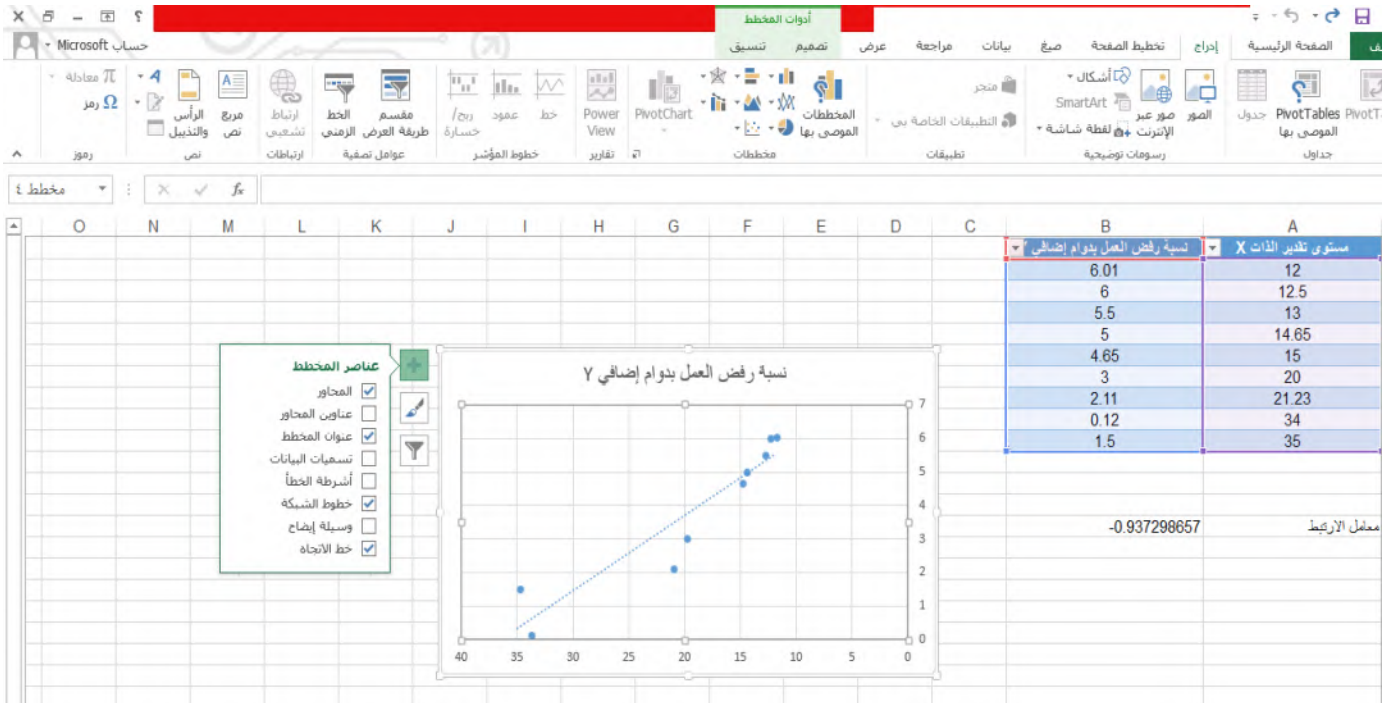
أدوات المخطط

ملف الصفحة الرئيسية إدراج تخطيط الصفحة صيغ بيانات مراجعة عرض تصميم تنسيق

حساب Microsoft

PivotTable PivotTables الموصى بها جدول
جداول

الصور صور عبر الإنترنت أشكال SmartArt لقطة شاشة
رسومات توضيحية

متجر التطبيقات الخاصة بي
تطبيقات

المخططات الموصى بها
مخططات

PivotChart

Power View
تقارير

خط عمود ربح/خسارة
خطوط المؤشر

مقسم طريقة العرض الخط الزمني
عوامل تصفية

ارتباط تشعبي
ارتباطات

مربع نص الرأس والتذييل
نص

معادلة رمز
رموز

مخطط ٤

| A | B |
|---|---|
| مستوى تقدير الذات X | نسبة رفض العمل بدوام إضافي Y |
| 12 | 6.01 |
| 12.5 | 6 |
| 13 | 5.5 |
| 14.65 | 5 |
| 15 | 4.65 |
| 20 | 3 |
| 21.23 | 2.11 |
| 34 | 0.12 |
| 35 | 1.5 |

معامل الارتباط -0.937298657

عناصر المخطط
المحاور
عناوين المحاور
عنوان المخطط
تسميات البيانات
أشرطة الخطأ
خطوط الشبكة
وسيلة إيضاح
خط الاتجاه

نسبة رفض العمل بدوام إضافي Y

7
6
5
4
3
2
1
0

40 35 30 25 20 15 10 5 0